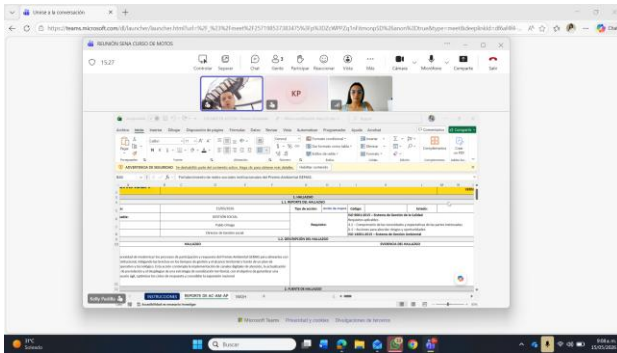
Unirse a la conversación

https://teams.microsoft.com/dl/launcher/launcher.html?url=%2F_%23%2Fl%2Fmeetup-join%2F19%253Ameeting_

REUNIÓN SAN CUSO DE MOYOS

15:27

Controlar Soporte Chat Gente Participar Reaccionar Vista Más Cámara Micrófono Compartir Salir

KP

Archivo Inicio Insertar Dibujar Disposición de página Fórmulas Datos Revisar Vista Automatizar Programador Ayuda Acrobat

Comentarios Compartir

ADVERTENCIA DE SEGURIDAD Se deshabilitó parte del contenido activo. Haga clic para obtener más detalles. Habilitar contenido

1. HALLAZGO

1.1. REPORTE DEL HALLAZGO

GESTIÓN SOCIAL

Tipo de acción: Acción de mejora Código: Estado:

ISO 9001:2015 – Sistema de Gestión de la Calidad

Requisitos:

ISO 14001:2015 – Sistema de Gestión Ambiental

1.2. DESCRIPCIÓN DEL HALLAZGO

HALLAZGO

Evidencia del hallazgo

2. FUENTE DE HALLAZGO

Kelly Padilla

INSTRUCCIONES REPORTE DE AC-AM-AP

Accesibilidad: es necesario investigar

Microsoft Teams Privacidad y cookies Divulgaciones de terceros

17°C Soleado

Buscar

9:08 a.m. 15/05/2024